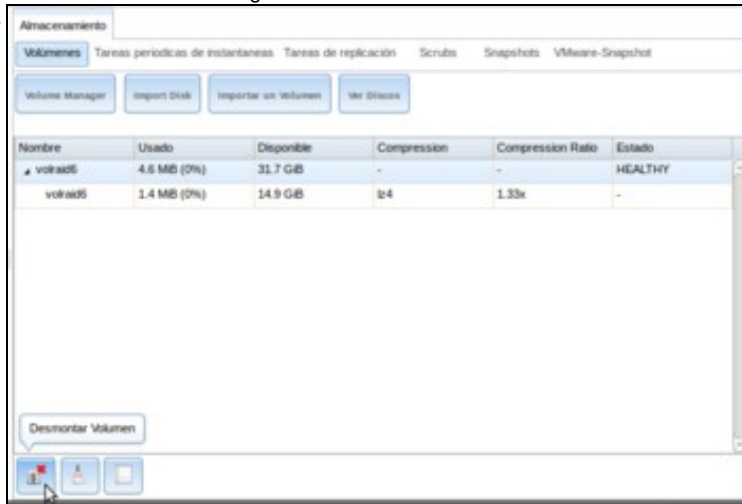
Almacenamiento

Volúmenes Tareas periodicas de instantaneas Tareas de replicación Scrubs Snapshots VMware-Snapshot

Volume Manager Import Disk Importar un Volumen Ver Discos

| Nombre | Usado | Disponible | Compression | Compression Ratio | Estado |
|---|---|---|---|---|---|
| volraid6 | 4.6 MiB (0%) | 31.7 GiB | - | - | HEALTHY |
| volraid6 | 1.4 MiB (0%) | 14.9 GiB | lz4 | 1.33x | - |

Desmontar Volumen